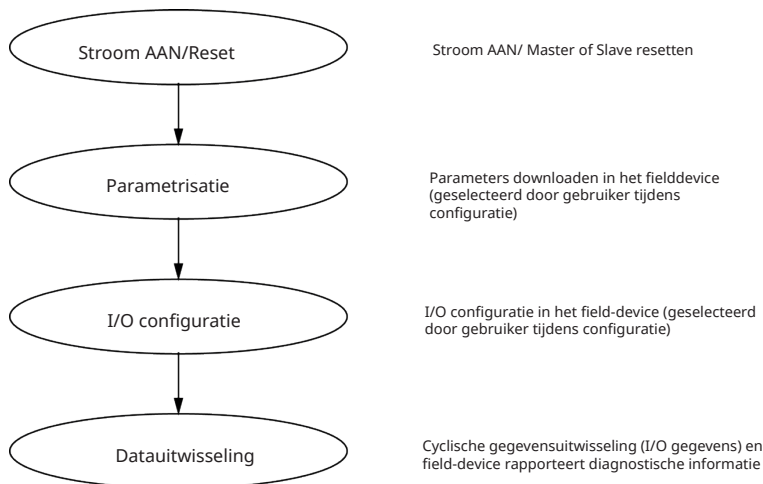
Stroom AAN/Reset

Stroom AAN/ Master of Slave resetten

Parametrisatie

Parameters downloaden in het fielddevice (geselecteerd door gebruiker tijdens configuratie)

I/O configuratie

I/O configuratie in het field-device (geselecteerd door gebruiker tijdens configuratie)

Datauitwisseling

Cyclische gegevensuitwisseling (I/O gegevens) en field-device rapporteert diagnostische informatie